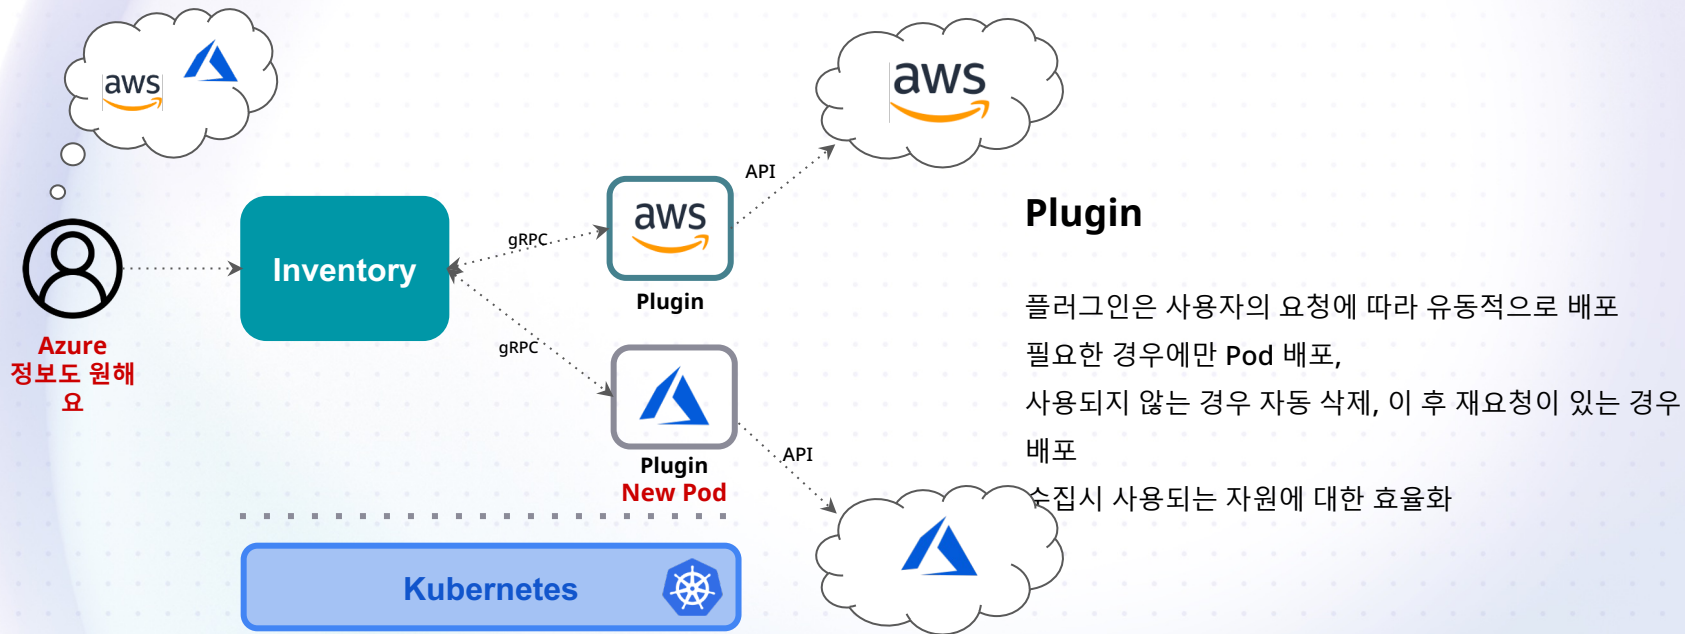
aws

Azure
정보도 원해
요

Inventory

gRPC

gRPC

aws
Plugin

API

aws

Plugin
New Pod

API

Kubernetes

Plugin

플러그인은 사용자의 요청에 따라 유동적으로 배포

필요한 경우에만 Pod 배포,

사용되지 않는 경우 자동 삭제, 이 후 재요청이 있는 경우

배포

수집시 사용되는 자원에 대한 효율화